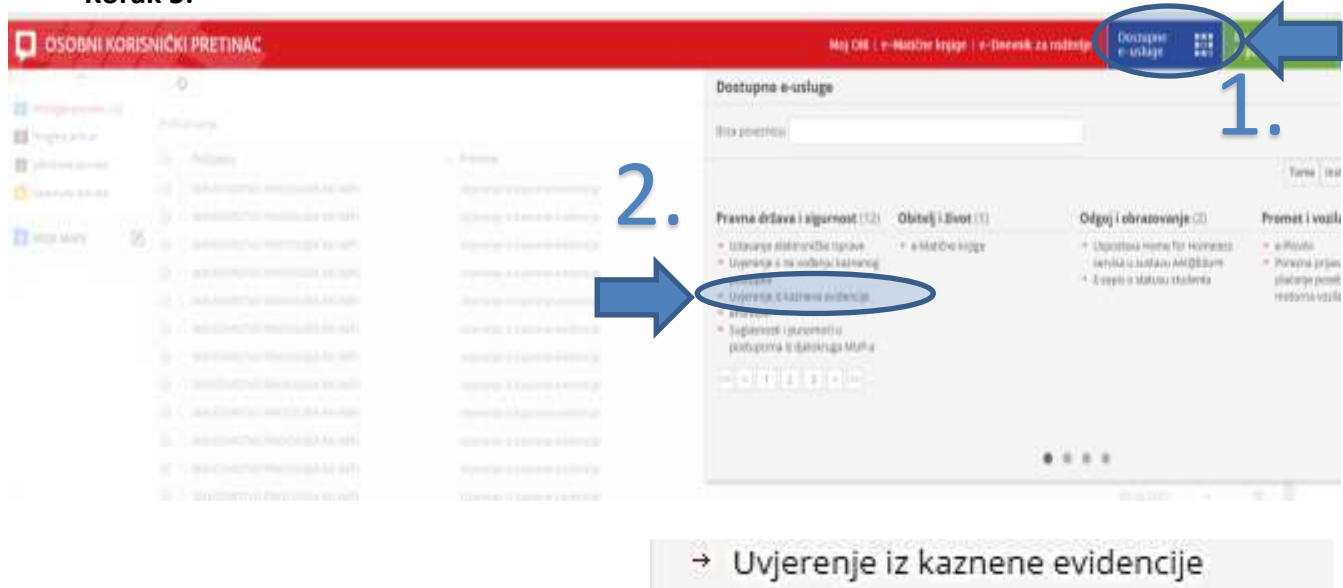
OSOBNI KORISNIČKI PRETINAC

Moj OIB | e-Matične knjige | e-Dnevnik za roditelje | Dostupne e-usluge

1.

Dostupne e-usluge

Brza pretraga

2.

Pravna država i sigurnost (12)
- Izdavanje elektroničke isprave
- Uvjerenje o ne vođenju kaznenog postupka
- Uvjerenje iz kaznene evidencije
- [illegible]
- Suglasnosti i punomoći u postupcima iz djelokruga MUP-a

Obitelj i život (1)
- e-Matične knjige

Odgoj i obrazovanje (2)
- Uspostava Home for Homeless servisa u sustavu AAI@EduHr
- E-uvjeti o statusu studenta

Promet i vozila
- e-Plovilo
- Porezna prijava plaćanje poreza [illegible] motornih vozila

1 2 3

→ Uvjerenje iz kaznene evidencije